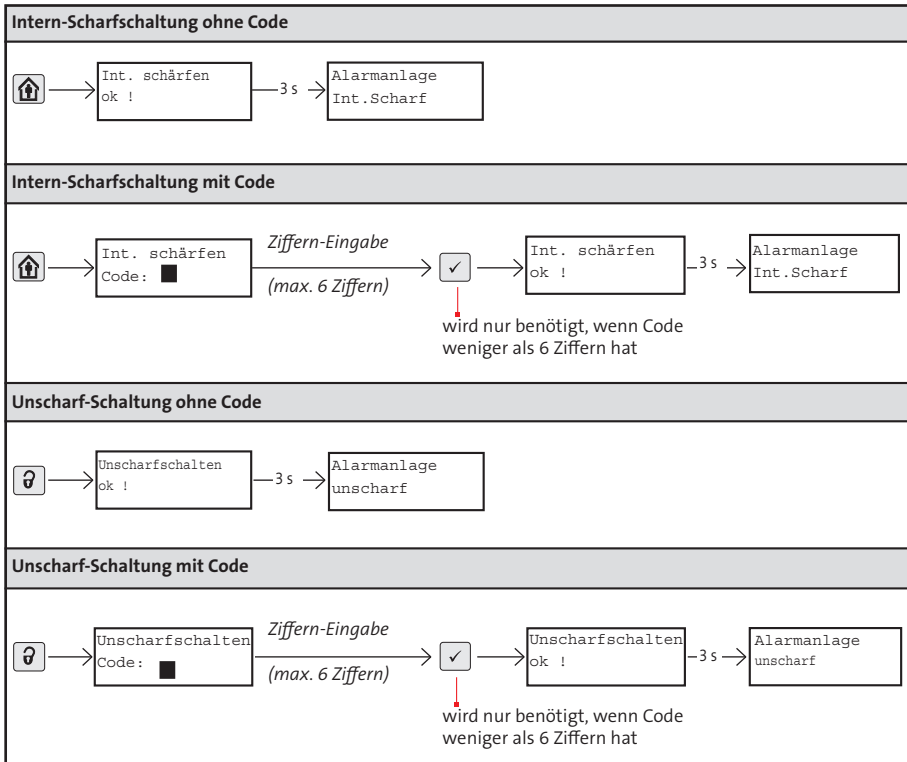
Intern-Scharfschaltung ohne Code

Int. schärfen
ok !

3 s

Alarmanlage
Int.Scharf

Intern-Scharfschaltung mit Code

Int. schärfen
Code: ■

Ziffern-Eingabe
(max. 6 Ziffern)

✓

Int. schärfen
ok !

3 s

Alarmanlage
Int.Scharf

wird nur benötigt, wenn Code weniger als 6 Ziffern hat

Unscharf-Schaltung ohne Code

Unscharfschalten
ok !

3 s

Alarmanlage
unscharf

Unscharf-Schaltung mit Code

Unscharfschalten
Code: ■

Ziffern-Eingabe
(max. 6 Ziffern)

✓

Unscharfschalten
ok !

3 s

Alarmanlage
unscharf

wird nur benötigt, wenn Code weniger als 6 Ziffern hat